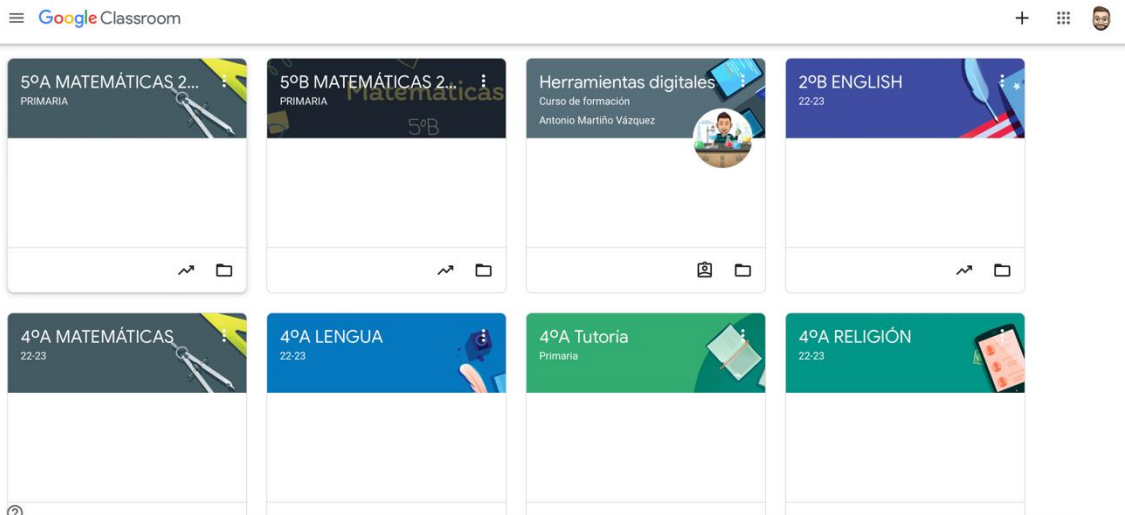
Google Classroom

5ºA MATEMÁTICAS 2...
PRIMARIA

5ºB MATEMÁTICAS 2...
PRIMARIA
Matemáticas
5ºB

Herramientas digitales
Curso de formación
Antonio Martiño Vázquez

2ºB ENGLISH
22-23

4ºA MATEMÁTICAS
22-23

4ºA LENGUA
22-23

4ºA Tutoría
Primaria

4ºA RELIGIÓN
22-23